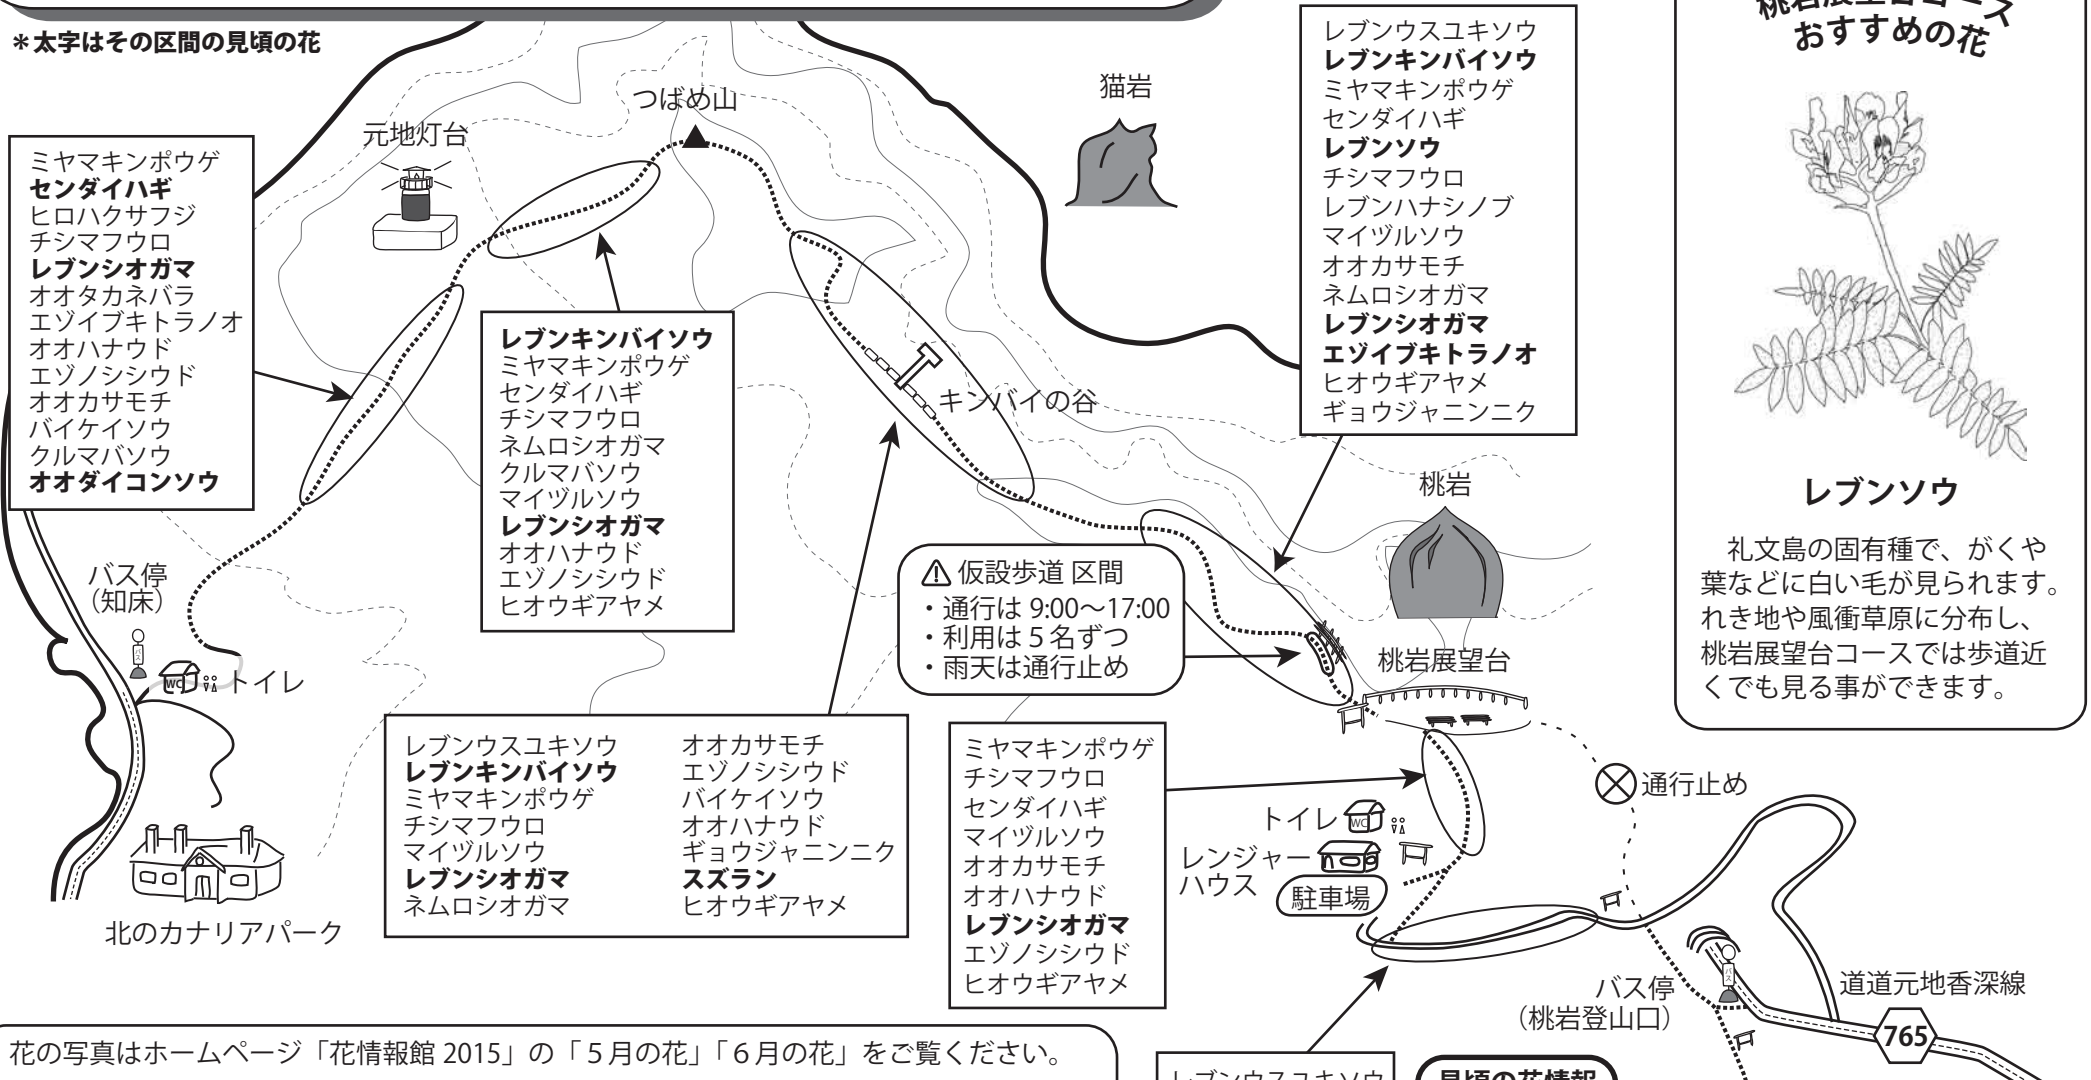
＊太字はその区間の見頃の花

桃岩展望台コース
おすすめの花

レブンソウ

礼文島の固有種で、がくや葉などに白い毛が見られます。れき地や風衝草原に分布し、桃岩展望台コースでは歩道近くでも見る事ができます。

つばめ山

元地灯台

猫岩

ミヤマキンポウゲ
**センダイハギ**
ヒロハクサフジ
チシマフウロ
**レブンシオガマ**
オオタカネバラ
エゾイブキトラノオ
オオハナウド
エゾノシシウド
オオカサモチ
バイケイソウ
クルマバソウ
**オオダイコンソウ**

**レブンキンバイソウ**
ミヤマキンポウゲ
センダイハギ
チシマフウロ
ネムロシオガマ
クルマバソウ
マイヅルソウ
**レブンシオガマ**
オオハナウド
エゾノシシウド
ヒオウギアヤメ

レブンウスユキソウ
**レブンキンバイソウ**
ミヤマキンポウゲ
センダイハギ
**レブンソウ**
チシマフウロ
レブンハナシノブ
マイヅルソウ
オオカサモチ
ネムロシオガマ
**レブンシオガマ**
**エゾイブキトラノオ**
ヒオウギアヤメ
ギョウジャニンニク

キンバイの谷

桃岩

⚠仮設歩道 区間
・通行は 9:00～17:00
・利用は 5 名ずつ
・雨天は通行止め

桃岩展望台

バス停
（知床）

トイレ

レブンウスユキソウ
**レブンキンバイソウ**
ミヤマキンポウゲ
チシマフウロ
マイヅルソウ
**レブンシオガマ**
ネムロシオガマ

オオカサモチ
エゾノシシウド
バイケイソウ
オオハナウド
ギョウジャニンニク
**スズラン**
ヒオウギアヤメ

ミヤマキンポウゲ
チシマフウロ
センダイハギ
マイヅルソウ
オオカサモチ
オオハナウド
**レブンシオガマ**
エゾノシシウド
ヒオウギアヤメ

通行止め

トイレ

レンジャーハウス

駐車場

北のカナリアパーク

バス停
（桃岩登山口）

道道元地香深線

765

花の写真はホームページ「花情報館 2015」の「5 月の花」「6 月の花」をご覧ください。

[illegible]

見頃の花情報